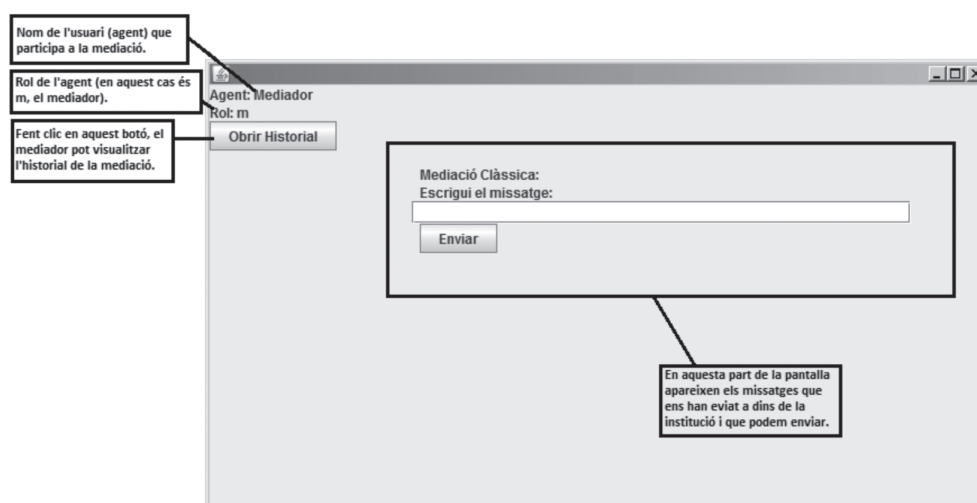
Nom de l'usuari (agent) que participa a la mediació.

Rol de l'agent (en aquest cas és m, el mediador).

Fent clic en aquest botó, el mediador pot visualitzar l'historial de la mediació.

Agent: Mediador
Rol: m

Obrir Historial

Mediació Clàssica:
Escrigui el missatge:

Enviar

En aquesta part de la pantalla apareixen els missatges que ens han eviat a dins de la institució i que podem enviar.